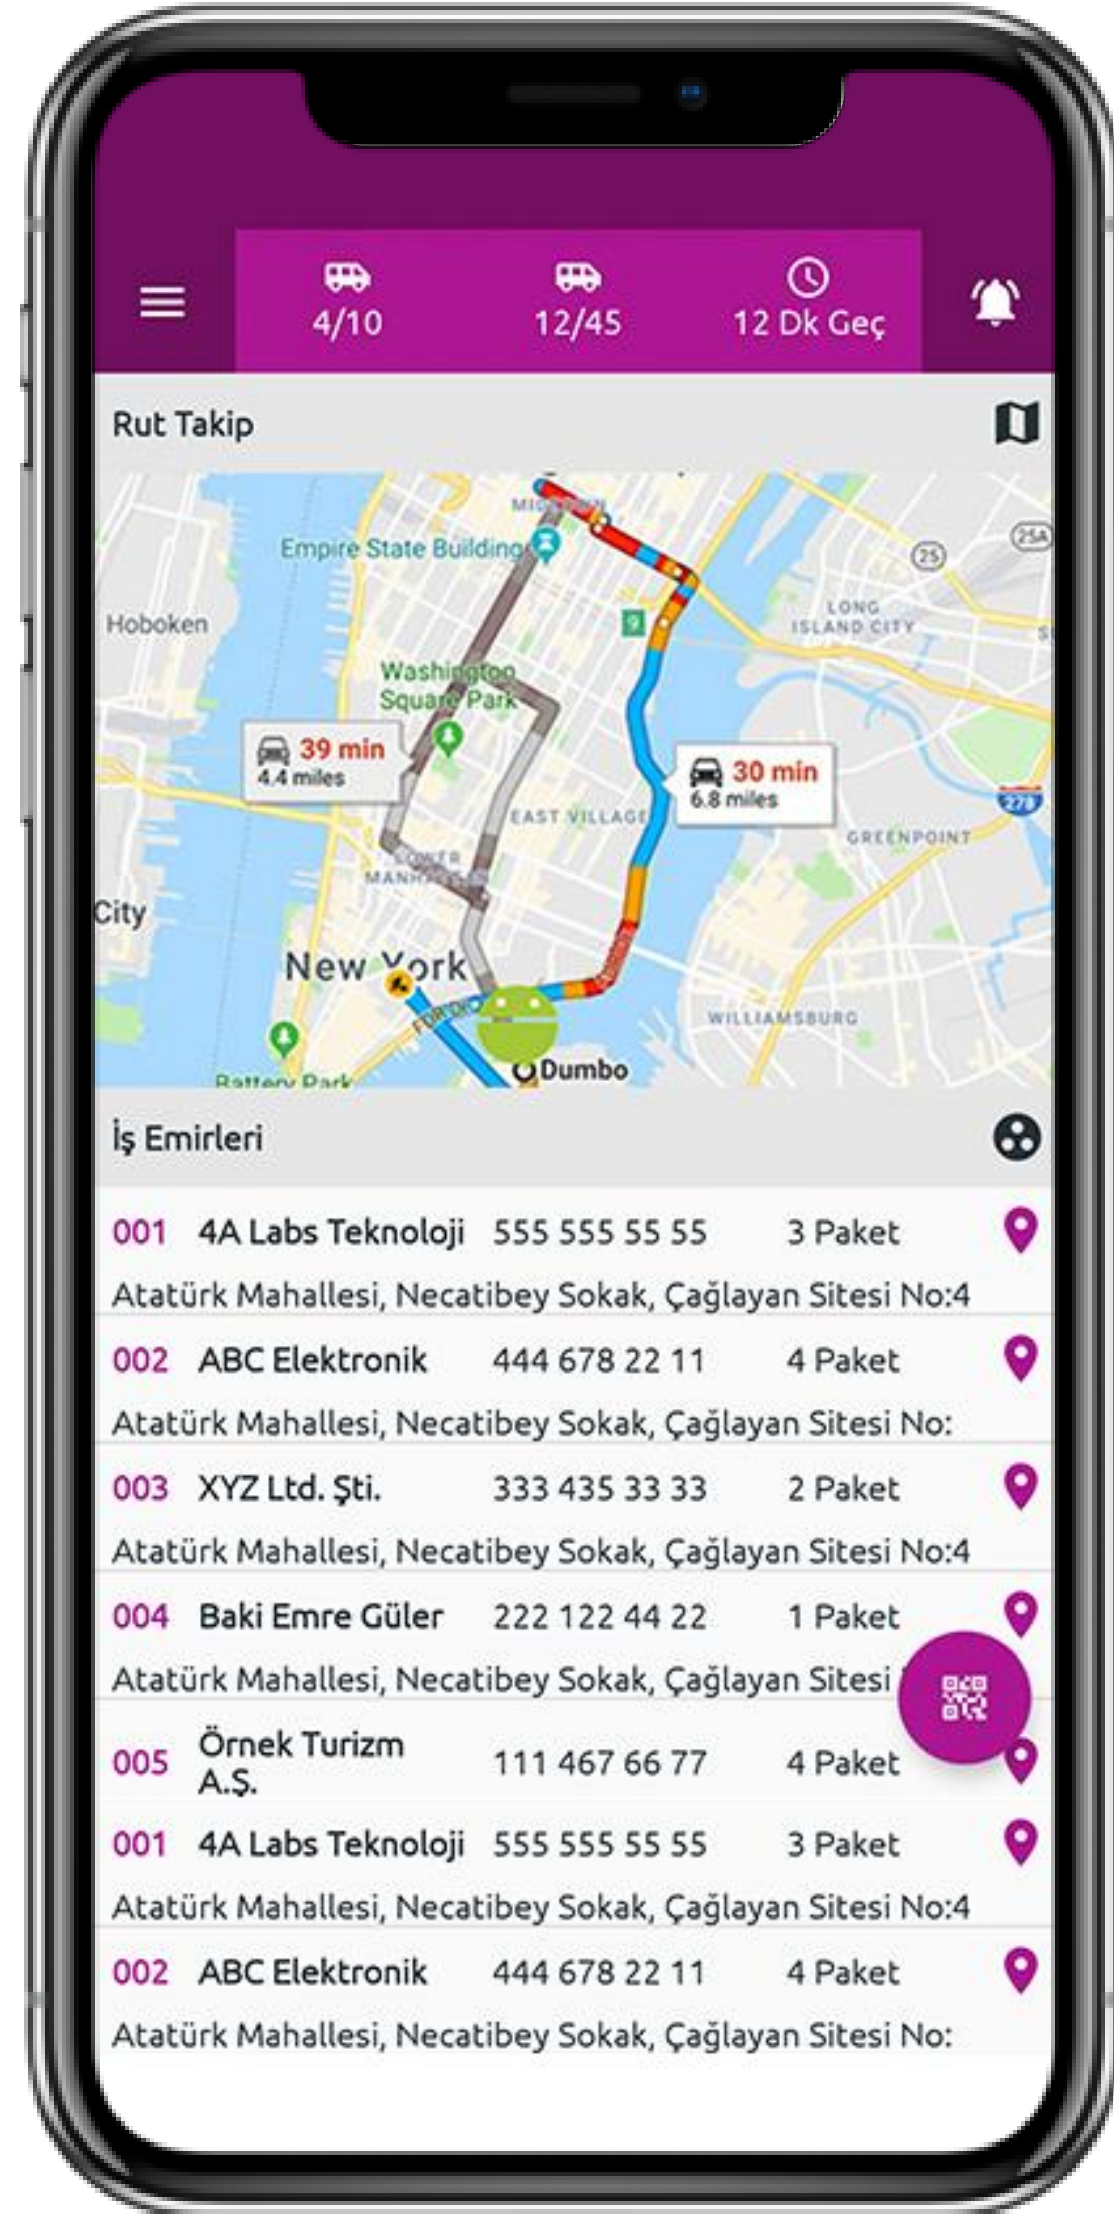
4/10
12/45
12 Dk Geç

Rut Takip

Empire State Building
Hoboken
Washington Square Park
39 min
4.4 miles
30 min
6.8 miles
LONG ISLAND CITY
EAST VILLAGE
GREENPOINT
LOWER MANHATTAN
City
New York
WILLIAMSBURG
Dumbo
Battery Park

İş Emirleri

| 001 | 4A Labs Teknoloji | 555 555 55 55 | 3 Paket |
|---|---|---|---|

Atatürk Mahallesi, Necatibey Sokak, Çağlayan Sitesi No:4

| 002 | ABC Elektronik | 444 678 22 11 | 4 Paket |
|---|---|---|---|

Atatürk Mahallesi, Necatibey Sokak, Çağlayan Sitesi No:

| 003 | XYZ Ltd. Şti. | 333 435 33 33 | 2 Paket |
|---|---|---|---|

Atatürk Mahallesi, Necatibey Sokak, Çağlayan Sitesi No:4

| 004 | Baki Emre Güler | 222 122 44 22 | 1 Paket |
|---|---|---|---|

Atatürk Mahallesi, Necatibey Sokak, Çağlayan Sitesi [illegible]

| 005 | Örnek Turizm A.Ş. | 111 467 66 77 | 4 Paket |
|---|---|---|---|
| 001 | 4A Labs Teknoloji | 555 555 55 55 | 3 Paket |

Atatürk Mahallesi, Necatibey Sokak, Çağlayan Sitesi No:4

| 002 | ABC Elektronik | 444 678 22 11 | 4 Paket |
|---|---|---|---|

Atatürk Mahallesi, Necatibey Sokak, Çağlayan Sitesi No: